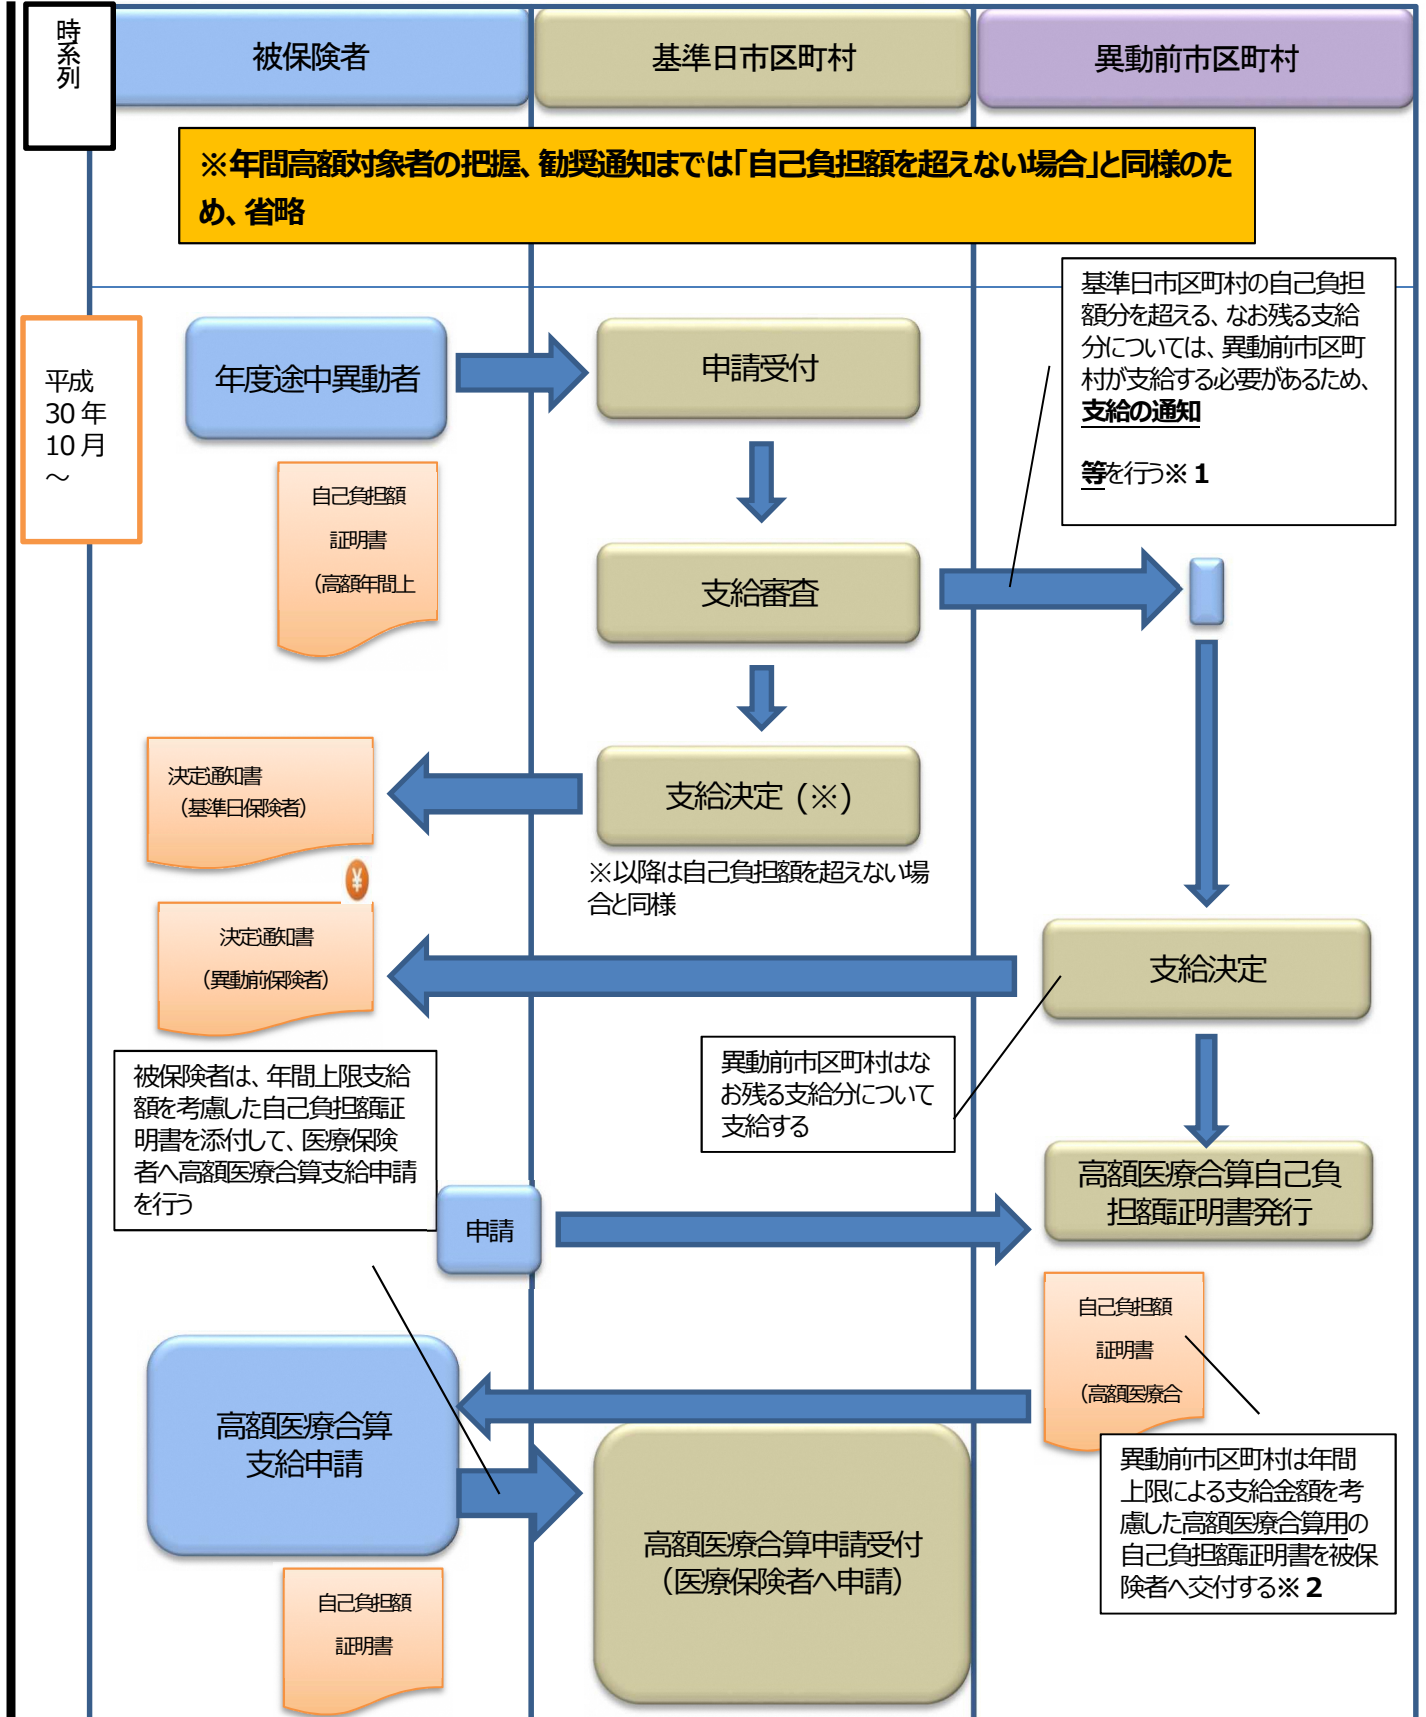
時系列

被保険者

基準日市区町村

異動前市区町村

※年間高額対象者の把握、勧奨通知までは「自己負担額を超えない場合」と同様のため、省略

平成30年10月～

年度途中異動者

申請受付

基準日市区町村の自己負担額分を超える、なお残る支給分については、異動前市区町村が支給する必要があるため、支給の通知

等を行う※1

自己負担額証明書（高額年間上

支給審査

決定通知書（基準日保険者）

支給決定（※）

※以降は自己負担額を超えない場合と同様

決定通知書（異動前保険者）

支給決定

異動前市区町村はなお残る支給分について支給する

被保険者は、年間上限支給額を考慮した自己負担額証明書を添付して、医療保険者へ高額医療合算支給申請を行う

申請

高額医療合算自己負担額証明書発行

自己負担額証明書（高額医療合

異動前市区町村は年間上限による支給金額を考慮した高額医療合算用の自己負担額証明書を被保険者へ交付する※2

高額医療合算支給申請

高額医療合算申請受付（医療保険者へ申請）

自己負担額証明書